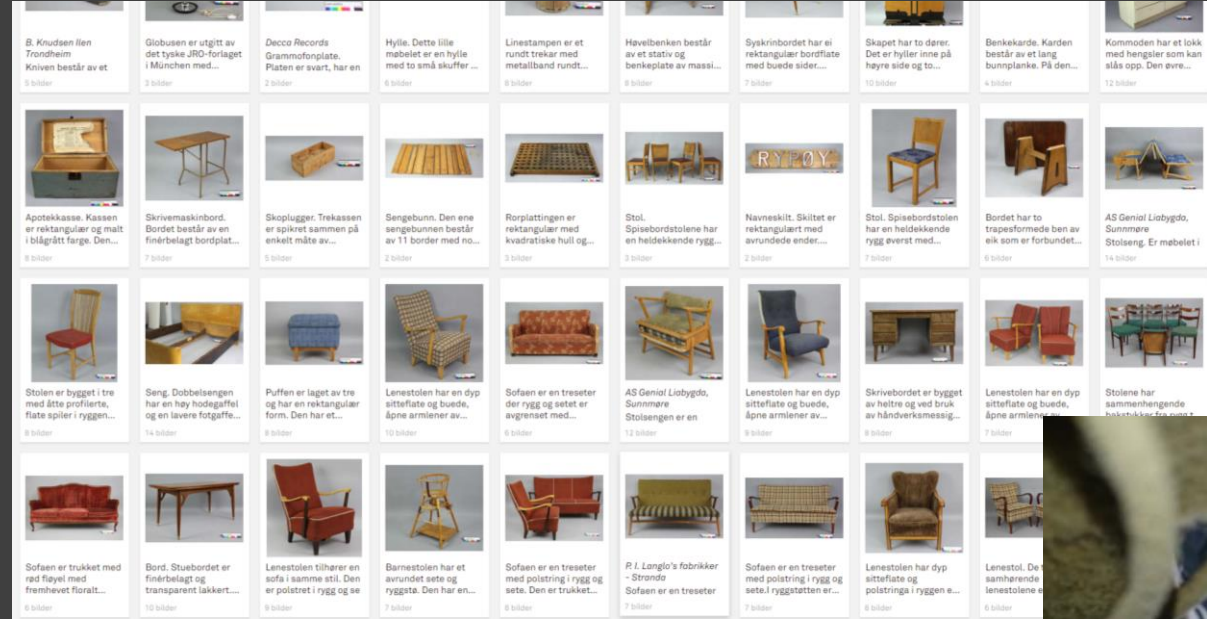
B. Knudsen llen Trondheim
Kniven består av et
5 bilder

Globusen er utgitt av det tyske JRO-forlaget i München med...
2 bilder

Decca Records
Grammofonplate. Platen er svart, har en
2 bilder

Hylle. Dette lille møbelet er en hylle med to små skuffer ...
6 bilder

Linestampen er et rundt trekar med metallband rundt...
8 bilder

Høvelbenken består av et stativ og benkeplate av massi...
8 bilder

Syskrinbordet har ei rektangulær bordflate med buede sider....
7 bilder

Skapet har to dører. Det er hyller inne på høyre side og to...
10 bilder

Benkekarde. Karden består av et lang bunnplanke. På den...
4 bilder

Kommoden har et lokk med hengsler som kan slås opp. Den øvre...
12 bilder

Apotekkasse. Kassen er rektangulær og malt i blågrått farge. Den...
8 bilder

Skrivemaskinbord. Bordet består av en finérbelagt bordplat...
7 bilder

Skoplugger. Trekassen er spikret sammen på enkelt måte av...
5 bilder

Sengebunn. Den ene sengebunnen består av 11 border med no...
2 bilder

Rorplattingen er rektangulær med kvadratiske hull og...
3 bilder

Stol. Spisebordstolene har en heldekkende rygg...
3 bilder

RYPØY
Navneskilt. Skiltet er rektangulært med avrundede ender....
2 bilder

Stol. Spisebordstolen har en heldekkende rygg øverst med...
7 bilder

Bordet har to trapesformede ben av eik som er forbundet...
6 bilder

AS Genial Liabygdo, Sunnmøre
Stolseng. Er møbelet i
14 bilder

Stolen er bygget i tre med åtte profilerte, flate spiler i ryggen...
8 bilder

Seng. Dobbelsengen har en høy hodegaffel og en lavere fotgaffe...
14 bilder

Puffen er laget av tre og har en rektangulær form. Den har et...
8 bilder

Lenestolen har en dyp sitteflate og buede, åpne armlener av...
10 bilder

Sofaen er en treseter der rygg og setet er avgrenset med...
6 bilder

AS Genial Liabygdo, Sunnmøre
Stolsengen er en
12 bilder

Lenestolen har en dyp sitteflate og buede, åpne armlener av...
9 bilder

Skrivebordet er bygget av heltre og ved bruk av håndverksmessig...
8 bilder

Lenestolen har en dyp sitteflate og buede, åpne armlener av...
7 bilder

Stolene har sammenhengende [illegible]

Sofaen er trukket med rød fløyel med fremhevet floralt...
6 bilder

Bord. Stuebordet er finérbelagt og transparent lakkert....
10 bilder

Lenestolen tilhører en sofa i samme stil. Den er polstret i rygg og se
9 bilder

Barnestolen har et avrundet sete og ryggstø. Den har en...
7 bilder

Sofaen er en treseter med polstring i rygg og sete. Den er trukket...
8 bilder

P. I. Langlo's fabrikker - Stranda
Sofaen er en treseter
7 bilder

Sofaen er en treseter med polstring i rygg og sete.I ryggstøtten er...
6 bilder

Lenestolen har dyp sitteflate og buede, polstringa i ryggen e...
6 bilder

Lenestol. De t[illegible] samhørende lenestolene e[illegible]
6 bilder